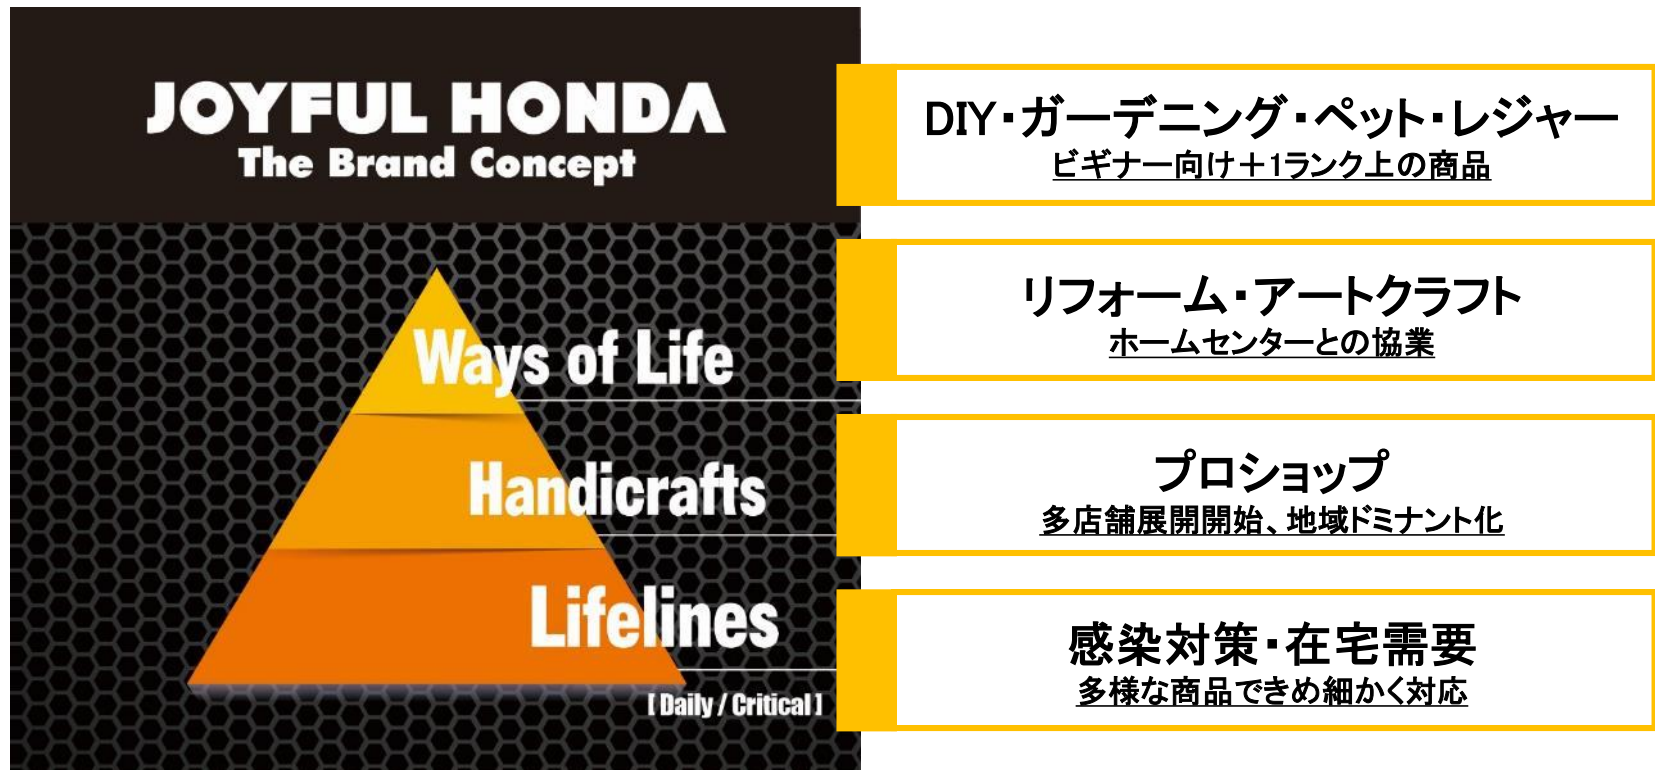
JOYFUL HONDA
The Brand Concept

Ways of Life

Handicrafts

Lifelines

【Daily / Critical】

DIY・ガーデニング・ペット・レジャー
ビギナー向け＋1ランク上の商品

リフォーム・アートクラフト
ホームセンターとの協業

プロショップ
多店舗展開開始、地域ドミナント化

感染対策・在宅需要
多様な商品できめ細かく対応